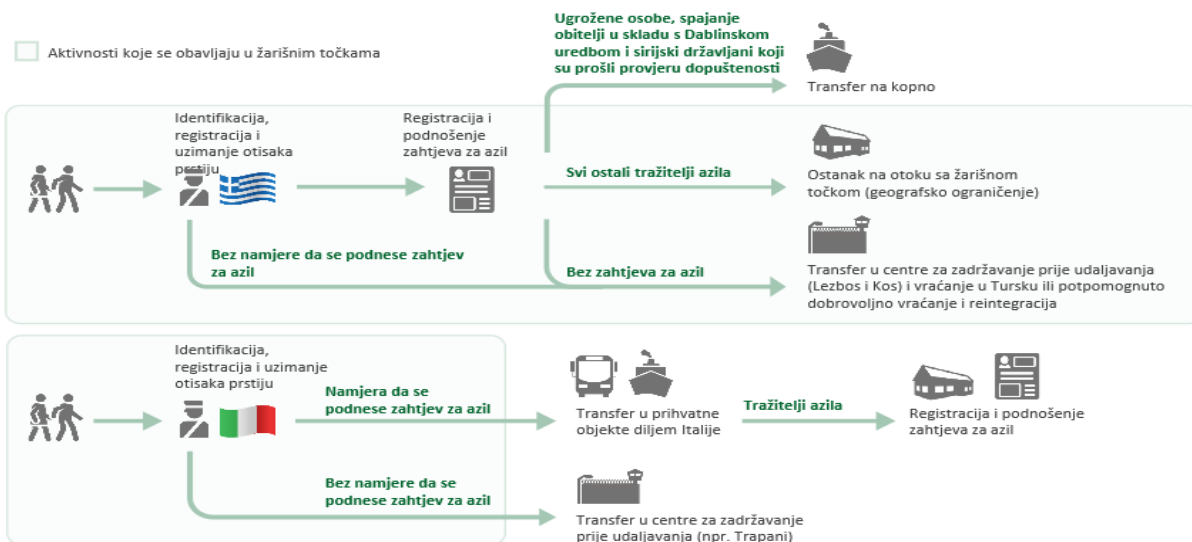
Aktivnosti koje se obavljaju u žarišnim točkama

Identifikacija, registracija i uzimanje otisaka prstiju

Registracija i podnošenje zahtjeva za azil

Ugrožene osobe, spajanje obitelji u skladu s Dablinskom uredbom i sirijski državljani koji su prošli provjeru dopuštenosti

Transfer na kopno

Svi ostali tražitelji azila

Ostanak na otoku sa žarišnom točkom (geografsko ograničenje)

Bez namjere da se podnese zahtjev za azil

Bez zahtjeva za azil

Transfer u centre za zadržavanje prije udaljavanja (Lezbos i Kos) i vraćanje u Tursku ili potpomognuto dobrovoljno vraćanje i reintegracija

Identifikacija, registracija i uzimanje otisaka prstiju

Namjera da se podnese zahtjev za azil

Transfer u prihvatne objekte diljem Italije

Tražitelji azila

Registracija i podnošenje zahtjeva za azil

Bez namjere da se podnese zahtjev za azil

Transfer u centre za zadržavanje prije udaljavanja (npr. Trapani)